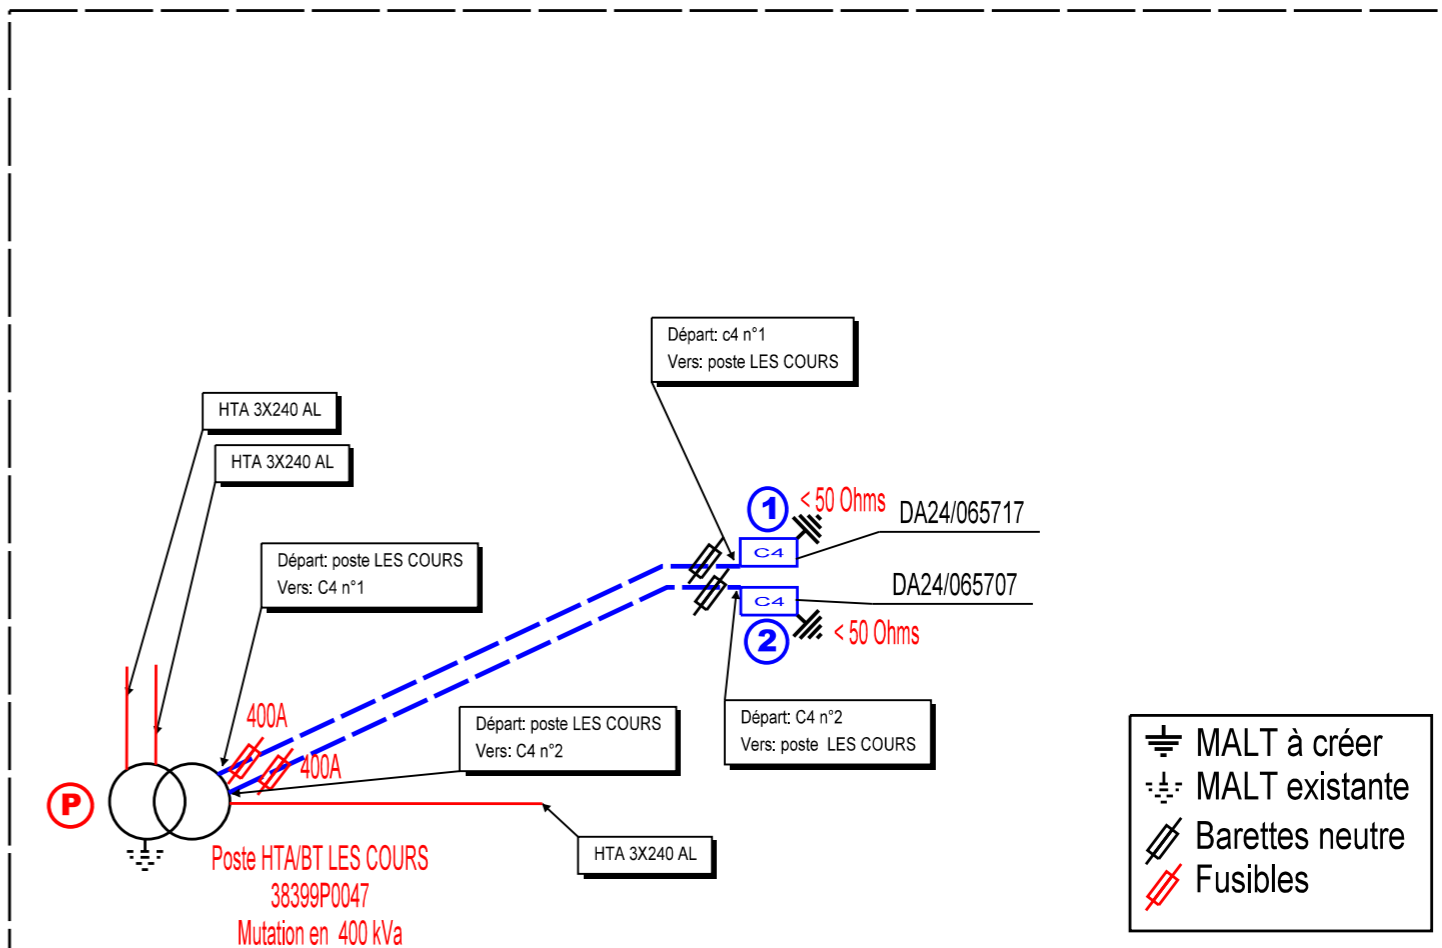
Départ: c4 n°1
Vers: poste LES COURS

HTA 3X240 AL

HTA 3X240 AL

1 < 50 Ohms DA24/065717

C4

C4

DA24/065707

2 < 50 Ohms

Départ: poste LES COURS
Vers: C4 n°1

400A

400A

Départ: poste LES COURS
Vers: C4 n°2

Départ: C4 n°2
Vers: poste LES COURS

P

Poste HTA/BT LES COURS
38399P0047
Mutation en 400 kVa

HTA 3X240 AL

MALT à créer
MALT existante
Barettes neutre
Fusibles